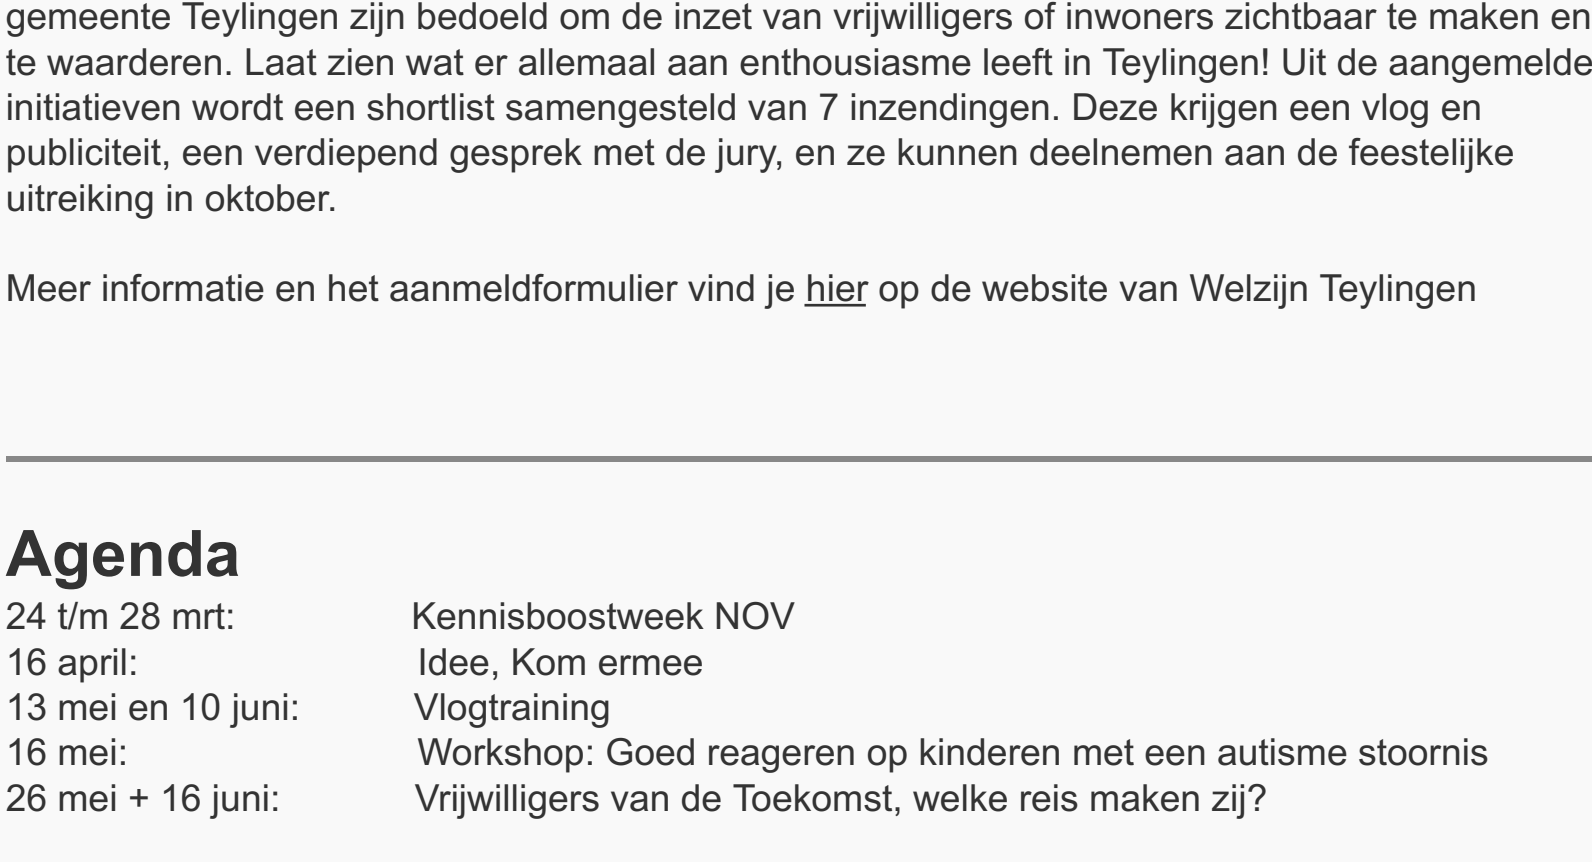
gemeente Teylingen zijn bedoeld om de inzet van vrijwilligers of inwoners zichtbaar te maken en te waarderen. Laat zien wat er allemaal aan enthousiasme leeft in Teylingen! Uit de aangemelde initiatieven wordt een shortlist samengesteld van 7 inzendingen. Deze krijgen een vlog en publiciteit, een verdiepend gesprek met de jury, en ze kunnen deelnemen aan de feestelijke uitreiking in oktober.

Meer informatie en het aanmeldformulier vind je hier op de website van Welzijn Teylingen

Agenda
24 t/m 28 mrt: Kennisboostweek NOV
16 april: Idee, Kom ermee
13 mei en 10 juni: Vlogtraining
16 mei: Workshop: Goed reageren op kinderen met een autisme stoornis
26 mei + 16 juni: Vrijwilligers van de Toekomst, welke reis maken zij?